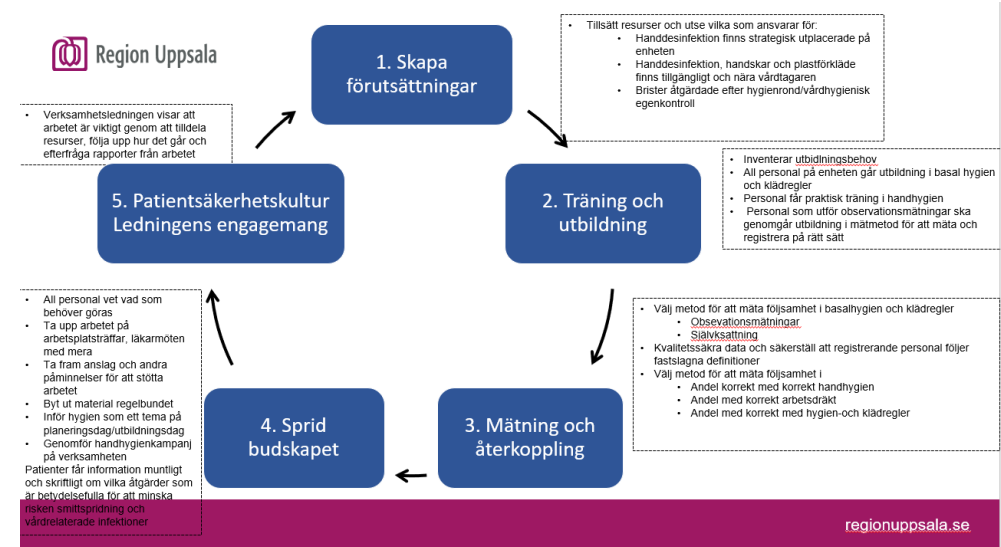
Region Uppsala

1. Skapa förutsättningar

• Tillsätt resurser och utse vilka som ansvarar för:
  • Handdesinfektion finns strategisk utplacerade på enheten
  • Handdesinfektion, handskar och plastförkläde finns tillgängligt och nära vårdtagaren
  • Brister åtgärdade efter hygienrond/vårdhygienisk egenkontroll

• Verksamhetsledningen visar att arbetet är viktigt genom att tildela resurser, följa upp hur det går och efterfråga rapporter från arbetet

5. Patientsäkerhetskultur Ledningens engagemang

2. Träning och utbildning

• Inventerar utbildningsbehov
• All personal på enheten går utbildning i basal hygien och klädregler
• Personal får praktisk träning i handhygien
• Personal som utför observationsmätningar ska genomgår utbildning i mätmetod för att mäta och registrera på rätt sätt

• All personal vet vad som behöver göras
• Ta upp arbetet på arbetsplatsträffar, läkarmöten med mera
• Ta fram anslag och andra påminnelser för att stötta arbetet
• Byt ut material regelbundet
• Inför hygien som ett tema på planeringsdag/utbildningsdag
• Genomför handhygienkampanj på verksamheten
Patienter får information muntligt och skriftligt om vilka åtgärder som är betydelsefulla för att minska risken smittspridning och vårdrelaterade infektioner

• Välj metod för att mäta följsamhet i basalhygien och klädregler
  • Obsevationsmätningar
  • Självksattning
• Kvalitetssäkra data och säkerställ att registrerande personal följer fastslagna definitioner
• Välj metod för att mäta följsamhet i
  • Andel korrekt med korrekt handhygien
  • Andel med korrekt arbetsdräkt
  • Andel med korrekt med hygien-och klädregler

4. Sprid budskapet

3. Mätning och återkoppling

regionuppsala.se